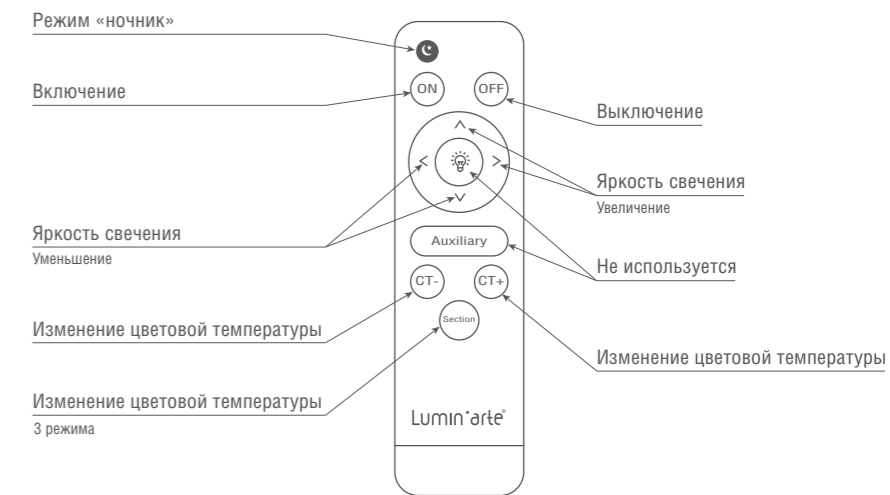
Режим «ночник»

Включение

ON

OFF

Выключение

Яркость свечения
Увеличение

Яркость свечения
Уменьшение

Auxiliary

Не используется

CT-

CT+

Изменение цветовой температуры

Section

Изменение цветовой температуры

Изменение цветовой температуры
3 режима

Lumin'arte®